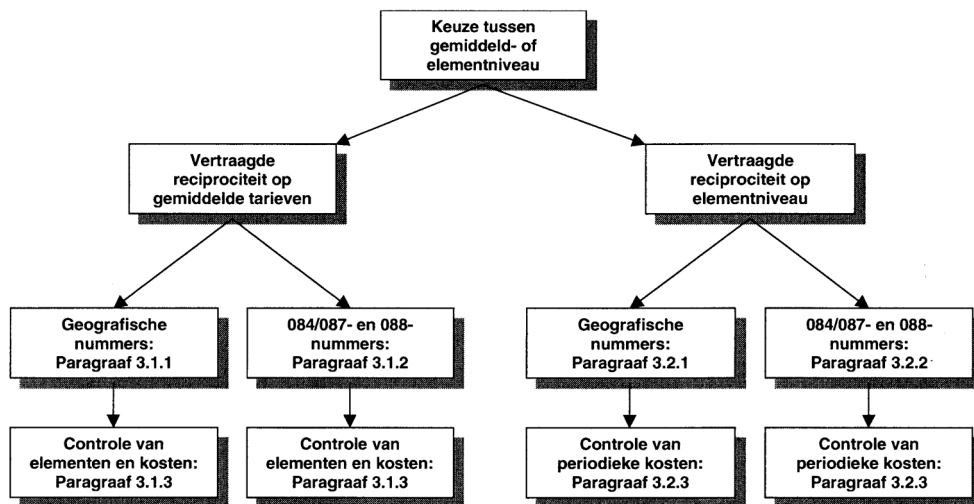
Keuze tussen gemiddeld- of elementniveau

Vertraagde reciprociteit op gemiddelde tarieven

Vertraagde reciprociteit op elementniveau

Geografische nummers: Paragraaf 3.1.1

084/087- en 088-nummers: Paragraaf 3.1.2

Geografische nummers: Paragraaf 3.2.1

084/087- en 088-nummers: Paragraaf 3.2.2

Controle van elementen en kosten: Paragraaf 3.1.3

Controle van elementen en kosten: Paragraaf 3.1.3

Controle van periodieke kosten: Paragraaf 3.2.3

Controle van periodieke kosten: Paragraaf 3.2.3